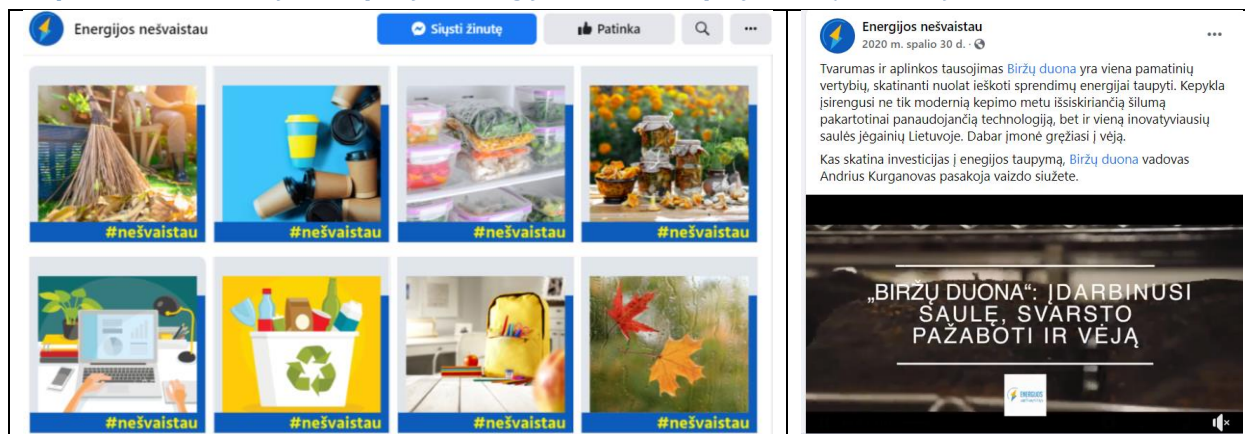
Energijos nešvaistau

Siųsti žinutę

Patinka

...

#nešvaistau

#nešvaistau

#nešvaistau

#nešvaistau

#nešvaistau

#nešvaistau

#nešvaistau

#nešvaistau

Energijos nešvaistau
2020 m. spalio 30 d. ·

...

Tvarumas ir aplinkos tausojimas Biržų duona yra viena pamatinių vertybių, skatinanti nuolat ieškoti sprendimų energijai taupyti. Kepykla įsirengusi ne tik modernią kepimo metu išsiskiriančią šilumą pakartotinai panaudojančią technologiją, bet ir vieną inovatyviausių saulės jėgainių Lietuvoje. Dabar įmonė gręžiasi į vėją.

Kas skatina investicijas į enegijos taupymą, Biržų duona vadovas Andrius Kurganovas pasakoja vaizdo siužete.

„BIRŽŲ DUONA": ĮDARBINUSI SAULĘ, SVARSTO PAŽABOTI IR VĖJĄ

ENERGIJOS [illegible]